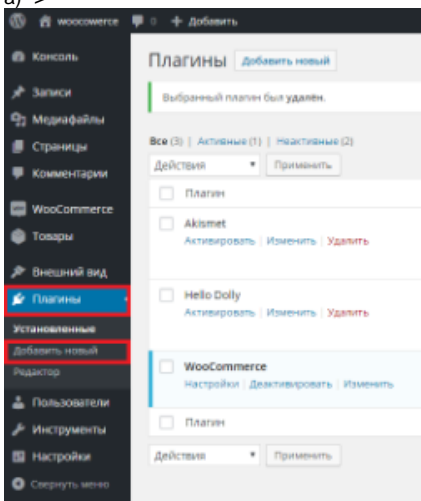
a) >

woocommerce 0 + Добавить

Консоль
Записи
Медиафайлы
Страницы
Комментарии
WooCommerce
Товары
Внешний вид
Плагины
Установленные
Добавить новый
Редактор
Пользователи
Инструменты
Настройки
Свернуть меню

Плагины Добавить новый

Выбранный плагин был удалён.

Все (3) | Активные (1) | Неактивные (2)

Действия Применить

Плагин

Akismet
Активировать | Изменить | Удалить

Hello Dolly
Активировать | Изменить | Удалить

WooCommerce
Настройки | Деактивировать | Изменить

Плагин

Действия Применить